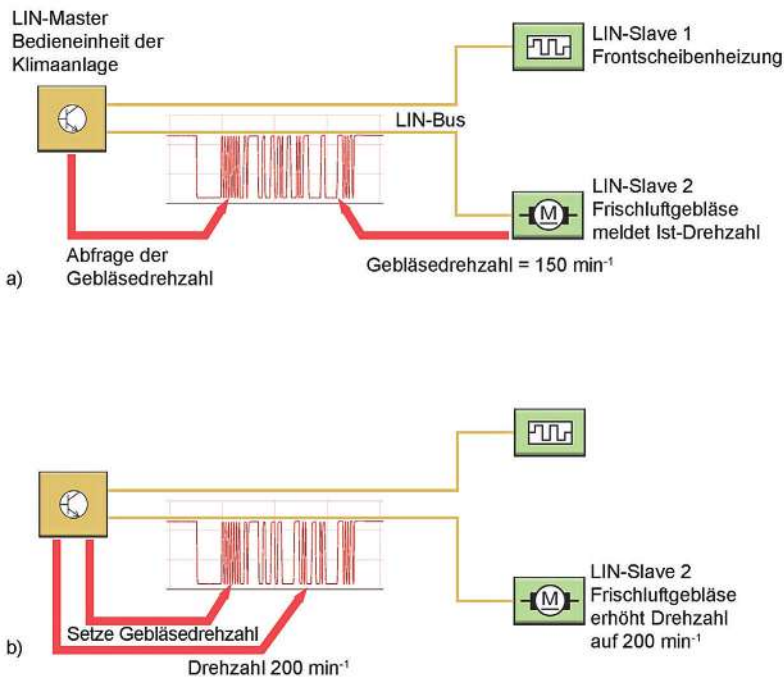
LIN-Master
Bedieneinheit der
Klimaanlage

LIN-Slave 1
Frontscheibenheizung

LIN-Bus

LIN-Slave 2
Frischluftgebläse
meldet Ist-Drehzahl

M

Abfrage der
Gebläsedrehzahl

Gebläsedrehzahl = 150 min$^{-1}$

a)

LIN-Slave 2
Frischluftgebläse
erhöht Drehzahl
auf 200 min$^{-1}$

M

Setze Gebläsedrehzahl

b)

Drehzahl 200 min$^{-1}$